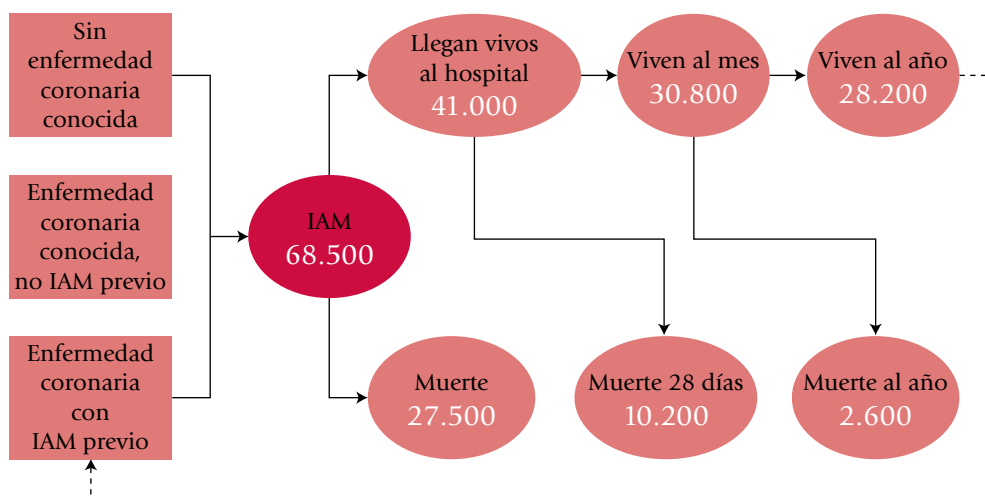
Sin enfermedad coronaria conocida

Enfermedad coronaria conocida, no IAM previo

Enfermedad coronaria con IAM previo

IAM
68.500

Llegan vivos al hospital
41.000

Viven al mes
30.800

Viven al año
28.200

Muerte
27.500

Muerte 28 días
10.200

Muerte al año
2.600